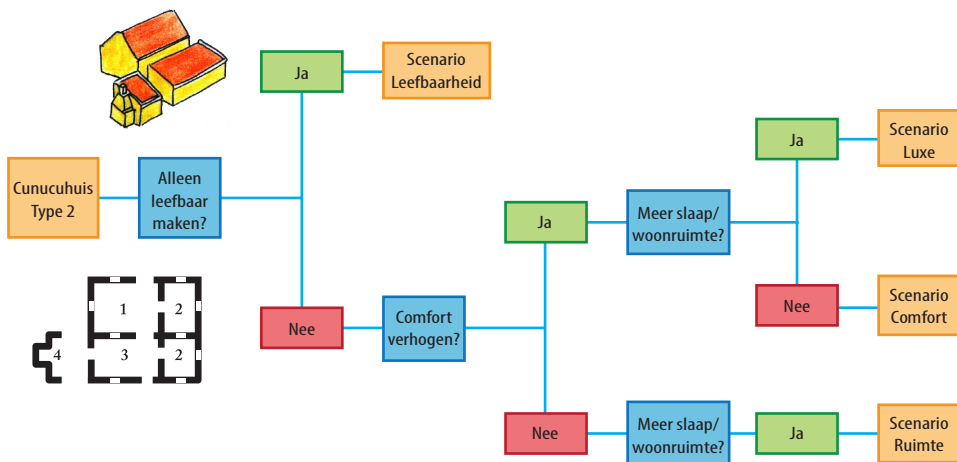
Cunucuhuis Type 2

Alleen leefbaar maken?

Ja

Scenario Leefbaarheid

Nee

Comfort verhogen?

Ja

Meer slaap/ woonruimte?

Ja

Scenario Luxe

Nee

Scenario Comfort

Nee

Meer slaap/ woonruimte?

Ja

Scenario Ruimte

1
2
4
3
2